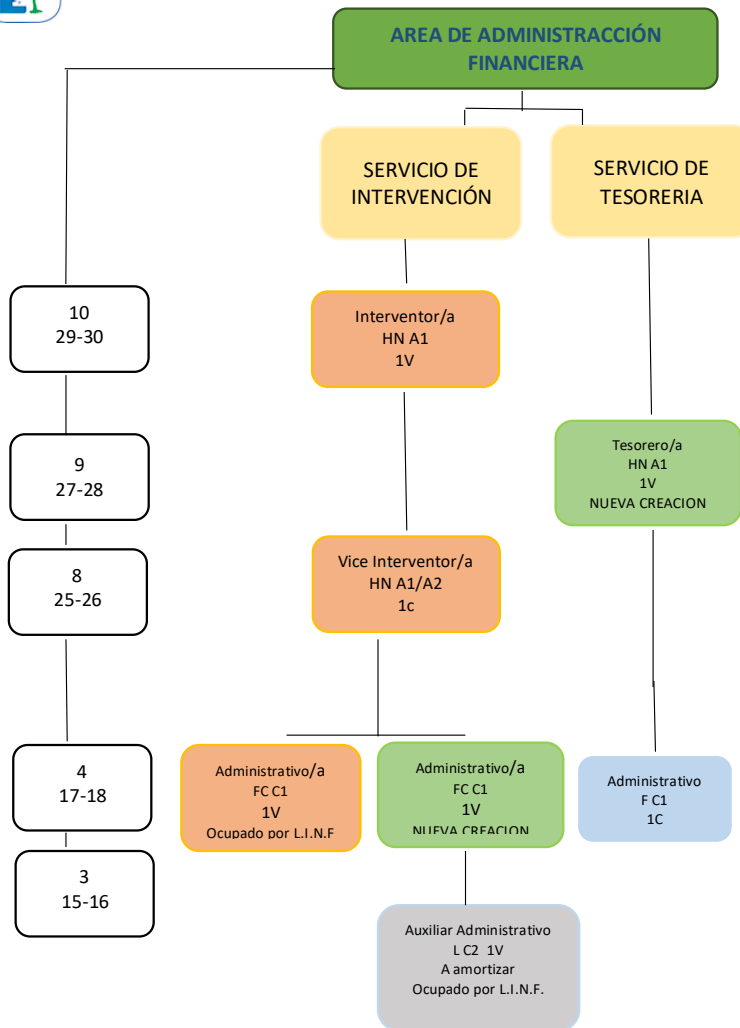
AREA DE ADMINISTRACCIÓN FINANCIERA

SERVICIO DE INTERVENCIÓN

SERVICIO DE TESORERIA

10
29-30

9
27-28

8
25-26

4
17-18

3
15-16

Interventor/a
HN A1
1V

Vice Interventor/a
HN A1/A2
1c

Administrativo/a
FC C1
1V
Ocupado por L.I.N.F

Administrativo/a
FC C1
1V
NUEVA CREACION

Auxiliar Administrativo
L C2 1V
A amortizar
Ocupado por L.I.N.F.

Tesorero/a
HN A1
1V
NUEVA CREACION

Administrativo
F C1
1C